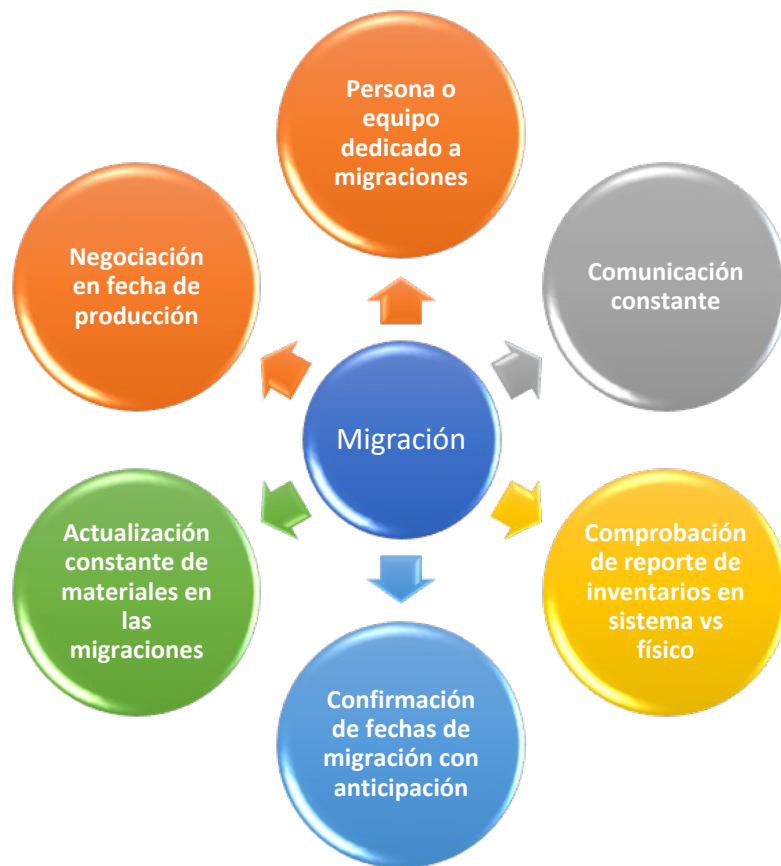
Persona o equipo dedicado a migraciones

Negociación en fecha de producción

Comunicación constante

Migración

Actualización constante de materiales en las migraciones

Comprobación de reporte de inventarios en sistema vs físico

Confirmación de fechas de migración con anticipación